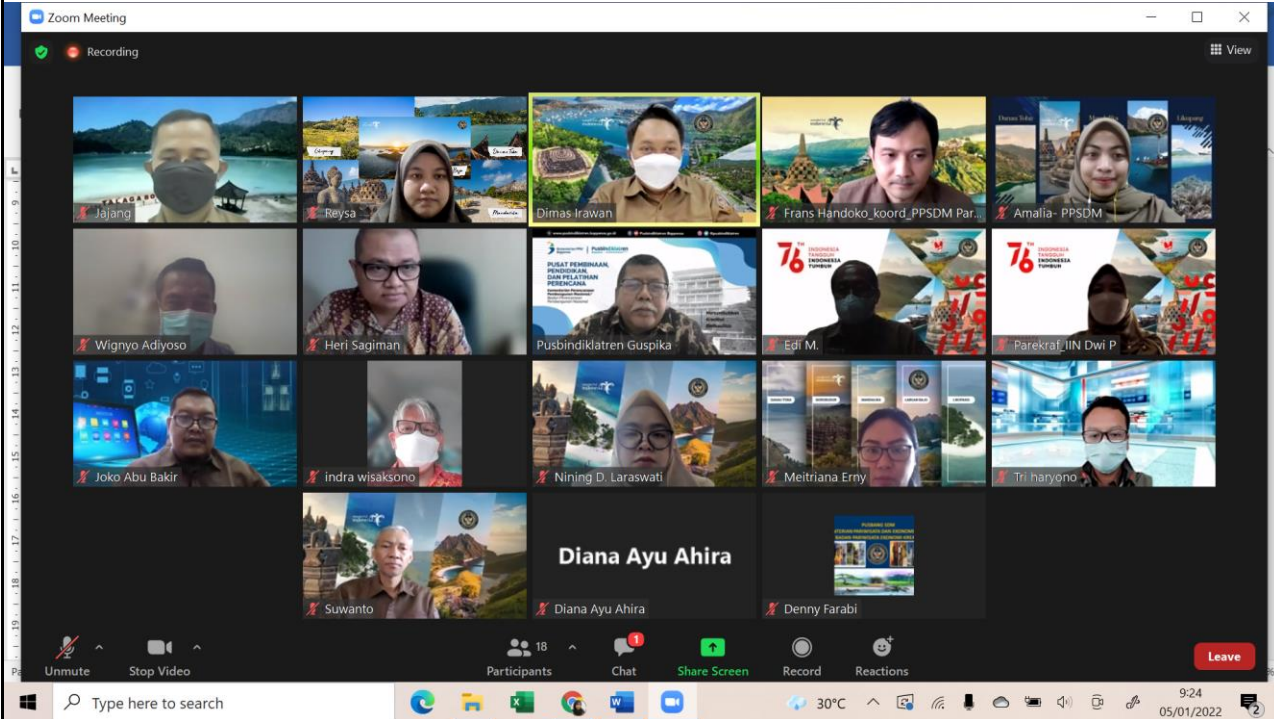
Zoom Meeting

Recording

View

Jajang

Reysa

Dimas Irawan

Frans Handoko_koord_PPSDM Par...

Amalia- PPSDM

Wignyo Adiyoso

Heri Sagiman

PUSAT PEMBINAAN, PENDIDIKAN, DAN PELATIHAN PERENCANA

Pusbindiklatren Guspika

76 INDONESIA TANGGUH INDONESIA TUMBUH

Edi M.

76 INDONESIA TANGGUH INDONESIA TUMBUH

Parekraf_IIN Dwi P

Joko Abu Bakir

indra wisaksono

Nining D. Laraswati

Meitriana Erny

Tri haryono

Suwanto

Diana Ayu Ahira

Diana Ayu Ahira

Denny Farabi

Unmute

Stop Video

18

Participants

1

Chat

Share Screen

Record

Reactions

Leave

Type here to search

30°C

9:24

05/01/2022

2